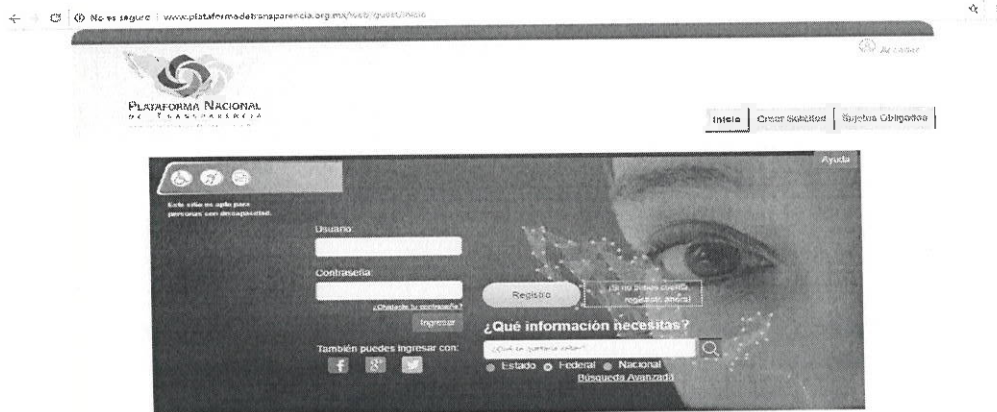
No es seguro | www.plataformadetransparencia.org.mx/web/guest/inicio

Ayudar

PLATAFORMA NACIONAL DE TRANSPARENCIA

Inicio | Crear Solicitud | Sujetos Obligados

Ayuda

Este sitio es apto para personas con discapacidad.

Usuario:

Contraseña:

¿Olvidaste tu contraseña?

Ingresar

También puedes ingresar con:

Registro

¿Si no tienes cuenta, regístrate ahora!

¿Qué información necesitas?

¿Qué te gustaría saber?

Estado Federal Nacional

Búsqueda Avanzada